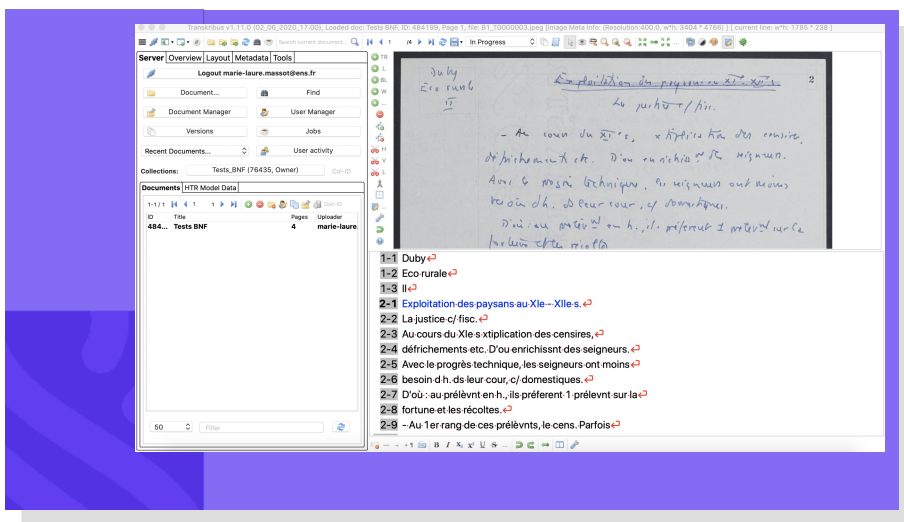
Transkribus v1.11.0 (02_06_2020_17:00), Loaded doc: Tests BNF, ID: 484198, Page 1, file: B1_70000003.jpeg [Image Meta Info: (Resolution:400.0, w*h: 3404 * 4766) ] | current line: w*h: 1786 * 238 ]

In Progress

Server | Overview | Layout | Metadata | Tools

Logout marie-laure.massot@ens.fr

Document... | Find

Document Manager | User Manager

Versions | Jobs

Recent Documents... | User activity

Collections: Tests_BNF (76435, Owner) Coll-ID

Documents | HTR Model Data

1-1 / 1 1

| ID | Title | Pages | Uploader |
|---|---|---|---|
| 484... | Tests BNF | 4 | marie-laure... |

50 Filter

Duby
Eco rurale
II

Exploitation des paysans au XIe - XIIe s.
La justice c/ fisc.

- Au cours du XIe s, x tiplication des censires, défrichements etc. D'ou enrichissnt des seigneurs.
Avec le progrès technique, les seigneurs ont moins besoin d h. ds leur cour, c/ domestiques.
D'où au prélèvnt en h., ils préfèrent 1 prélèvnt sur la fortune et les récoltes.

1-1 Duby
1-2 Eco rurale
1-3 II
2-1 Exploitation des paysans au XIe - XIIe s.
2-2 La justice c/ fisc.
2-3 Au cours du XIe s xtiplication des censires,
2-4 défrichements etc. D'ou enrichissnt des seigneurs.
2-5 Avec le progrès technique, les seigneurs ont moins
2-6 besoin d h. ds leur cour, c/ domestiques.
2-7 D'où au prélèvnt en h., ils préferent 1 prélevnt sur la
2-8 fortune et les récoltes.
2-9 - Au 1er rang de ces prélèvnts, le cens. Parfois